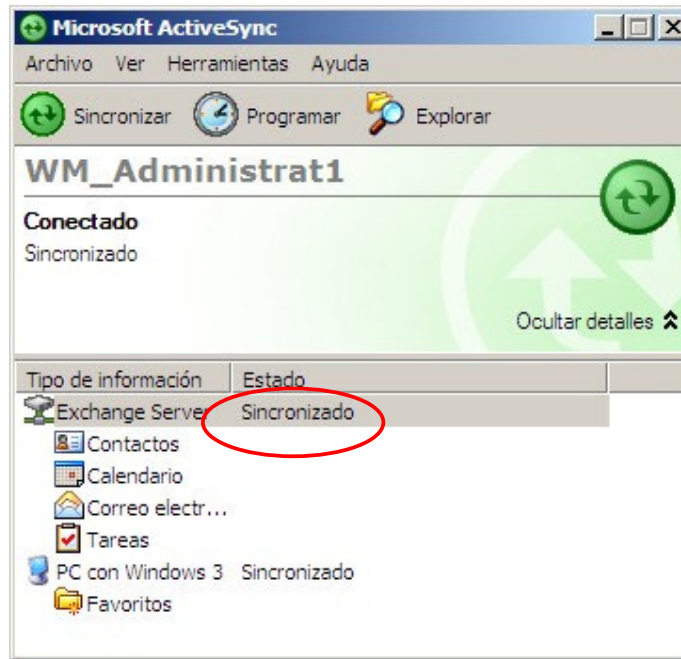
Microsoft ActiveSync

Archivo Ver Herramientas Ayuda

Sincronizar Programar Explorar

WM_Administrat1

Conectado
Sincronizado

Ocultar detalles

| Tipo de información | Estado |
|---|---|
| Exchange Server | Sincronizado |
| Contactos | |
| Calendario | |
| Correo electr... | |
| Tareas | |
| PC con Windows 3 | Sincronizado |
| Favoritos | |